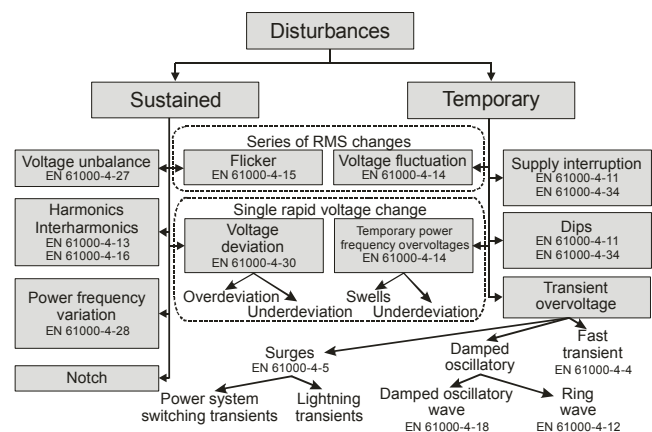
Disturbances

Sustained

Temporary

Series of RMS changes

Voltage unbalance
EN 61000-4-27

Flicker
EN 61000-4-15

Voltage fluctuation
EN 61000-4-14

Supply interruption
EN 61000-4-11
EN 61000-4-34

Harmonics
Interharmonics
EN 61000-4-13
EN 61000-4-16

Single rapid voltage change

Voltage deviation
EN 61000-4-30

Temporary power frequency overvoltages
EN 61000-4-14

Dips
EN 61000-4-11
EN 61000-4-34

Overdeviation
Underdeviation

Swells
Underdeviation

Power frequency variation
EN 61000-4-28

Transient overvoltage

Surges
EN 61000-4-5

Damped oscillatory

Fast transient
EN 61000-4-4

Notch

Power system switching transients

Lightning transients

Damped oscillatory wave
EN 61000-4-18

Ring wave
EN 61000-4-12